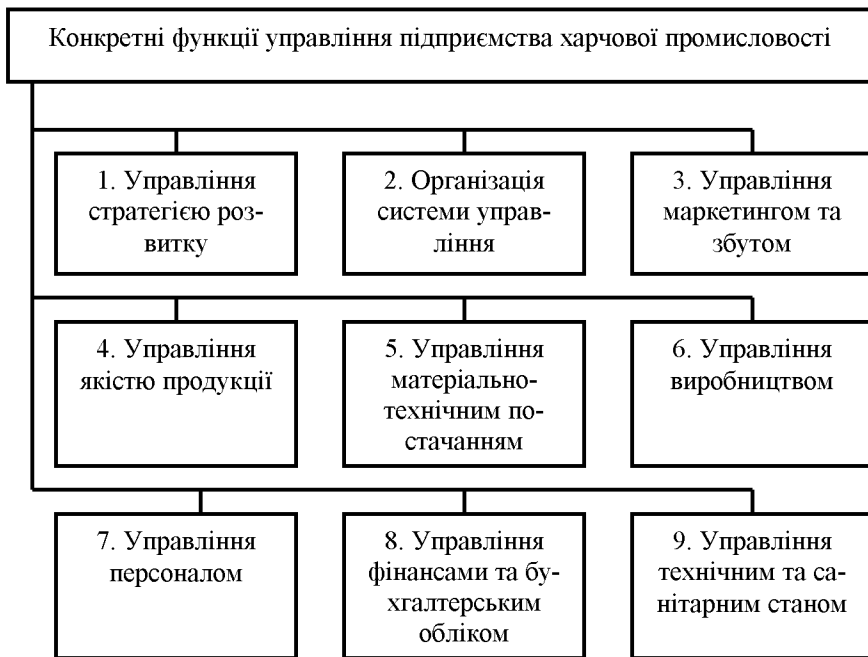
Конкретні функції управління підприємства харчової промисловості

1. Управління стратегією розвитку

2. Організація системи управління

3. Управління маркетингом та збутом

4. Управління якістю продукції

5. Управління матеріально-технічним постачанням

6. Управління виробництвом

7. Управління персоналом

8. Управління фінансами та бухгалтерським обліком

9. Управління технічним та санітарним станом